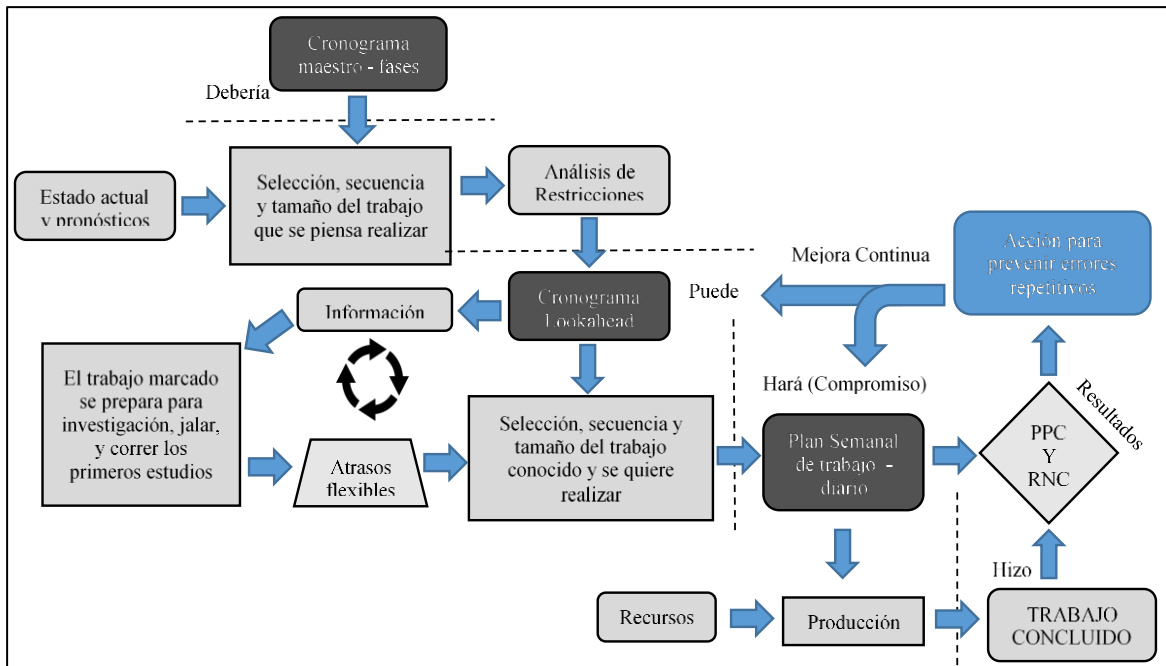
Cronograma maestro - fases

Debería

Estado actual y pronósticos

Selección, secuencia y tamaño del trabajo que se piensa realizar

Análisis de Restricciones

Mejora Continua

Acción para prevenir errores repetitivos

Puede

Información

Cronograma Lookahead

El trabajo marcado se prepara para investigación, jalar, y correr los primeros estudios

Hará (Compromiso)

Resultados

Atrasos flexibles

Selección, secuencia y tamaño del trabajo conocido y se quiere realizar

Plan Semanal de trabajo - diario

PPC Y RNC

Hizo

Recursos

Producción

TRABAJO CONCLUIDO